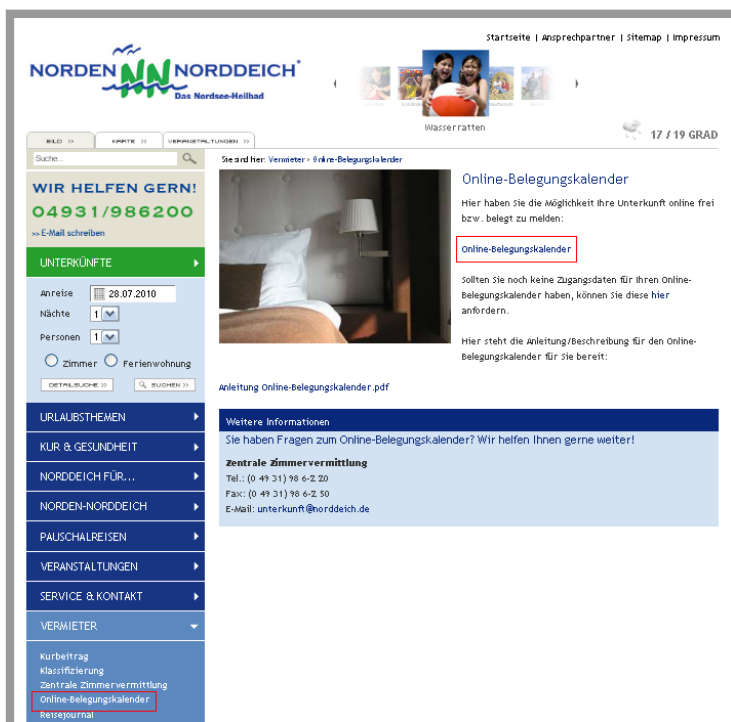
Startseite | Ansprechpartner | Sitemap | Impressum

NORDEN NORDDEICH®
Das Nordsee-Heilbad

Wasserratten

BILD >> KARTE >> VERANSTALTUNGEN >>

17 / 19 GRAD

Suche...

WIR HELFEN GERN!
04931/986200
>> E-Mail schreiben

UNTERKÜNFTE

Anreise 28.07.2010
Nächte 1
Personen 1
Zimmer Ferienwohnung
DETAILSUCHE >> SUCHEN >>

URLAUBSTHEMEN
KUR & GESUNDHEIT
NORDDEICH FÜR...
NORDEN-NORDDEICH
PAUSCHALREISEN
VERANSTALTUNGEN
SERVICE & KONTAKT
VERMIETER

Kurbeitrag
Klassifizierung
Zentrale Zimmervermittlung
Online-Belegungskalender
Reisejournal

Sie sind hier: Vermieter › Online-Belegungskalender

Online-Belegungskalender

Hier haben Sie die Möglichkeit Ihre Unterkunft online frei bzw. belegt zu melden:

Online-Belegungskalender

Sollten Sie noch keine Zugangsdaten für Ihren Online-Belegungskalender haben, können Sie diese hier anfordern.

Hier steht die Anleitung/Beschreibung für den Online-Belegungskalender für Sie bereit:

Anleitung Online-Belegungskalender.pdf

Weitere Informationen
Sie haben Fragen zum Online-Belegungskalender? Wir helfen Ihnen gerne weiter!

Zentrale Zimmervermittlung
Tel.: (0 49 31) 98 6-2 20
Fax: (0 49 31) 98 6-2 50
E-Mail: unterkunft@norddeich.de